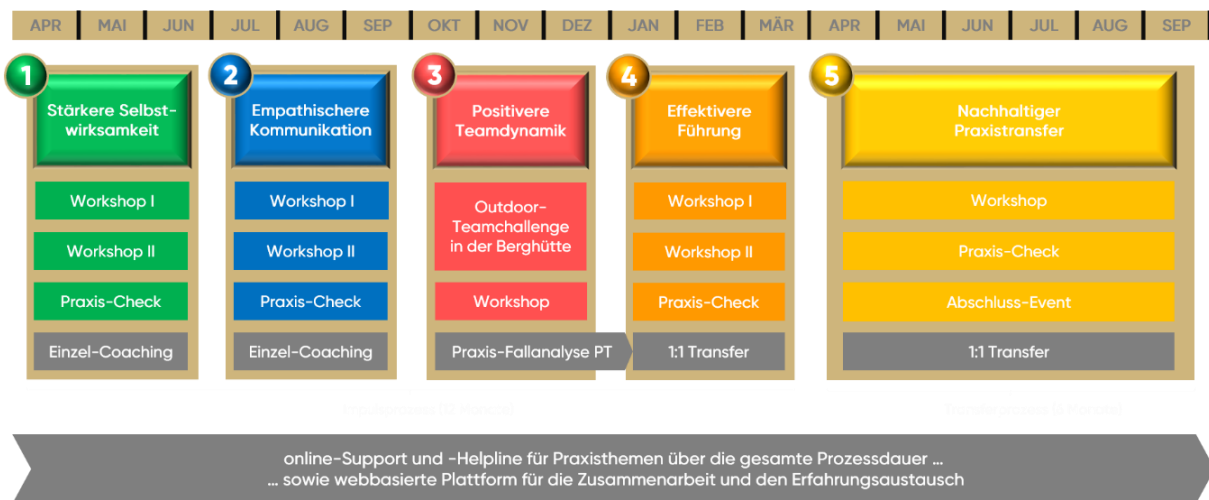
| APR | MAI | JUN | JUL | AUG | SEP | OKT | NOV | DEZ | JAN | FEB | MÄR | APR | MAI | JUN | JUL | AUG | SEP |
|---|---|---|---|---|---|---|---|---|---|---|---|---|---|---|---|---|---|

1
Stärkere Selbstwirksamkeit
Workshop I
Workshop II
Praxis-Check
Einzel-Coaching

2
Empathischere Kommunikation
Workshop I
Workshop II
Praxis-Check
Einzel-Coaching

3
Positivere Teamdynamik
Outdoor-Teamchallenge in der Berghütte
Workshop
Praxis-Fallanalyse PT

4
Effektivere Führung
Workshop I
Workshop II
Praxis-Check
1:1 Transfer

5
Nachhaltiger Praxistransfer
Workshop
Praxis-Check
Abschluss-Event
1:1 Transfer

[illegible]

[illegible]

online-Support und -Helpline für Praxisthemen über die gesamte Prozessdauer ...
... sowie webbasierte Plattform für die Zusammenarbeit und den Erfahrungsaustausch